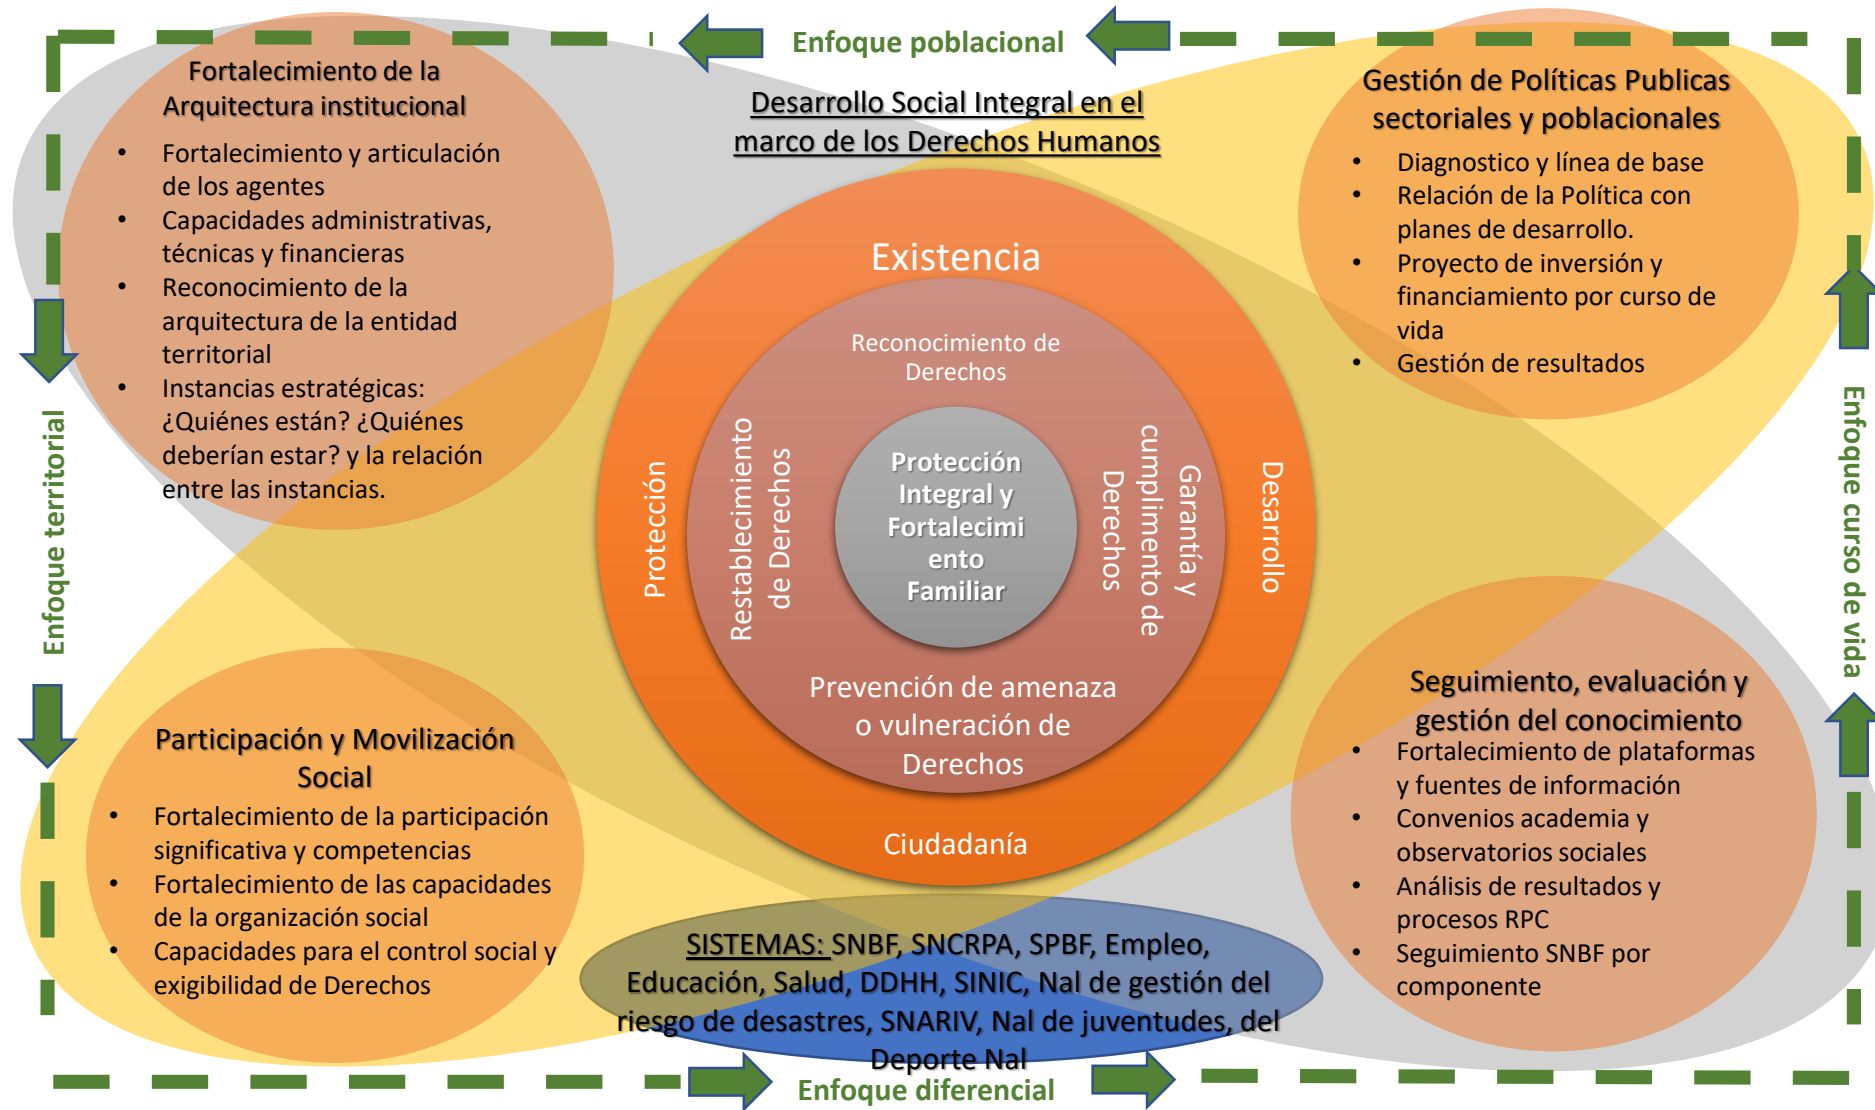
Enfoque poblacional

Fortalecimiento de la Arquitectura institucional

- Fortalecimiento y articulación de los agentes
- Capacidades administrativas, técnicas y financieras
- Reconocimiento de la arquitectura de la entidad territorial
- Instancias estratégicas: ¿Quiénes están? ¿Quiénes deberían estar? y la relación entre las instancias.

Desarrollo Social Integral en el marco de los Derechos Humanos

Gestión de Políticas Publicas sectoriales y poblacionales

- Diagnostico y línea de base
- Relación de la Política con planes de desarrollo.
- Proyecto de inversión y financiamiento por curso de vida
- Gestión de resultados

Existencia

Reconocimiento de Derechos

Protección

Restablecimiento de Derechos

Protección Integral y Fortalecimiento Familiar

Garantía y cumplimento de Derechos

Desarrollo

Prevención de amenaza o vulneración de Derechos

Ciudadanía

Enfoque territorial

Enfoque curso de vida

Participación y Movilización Social

- Fortalecimiento de la participación significativa y competencias
- Fortalecimiento de las capacidades de la organización social
- Capacidades para el control social y exigibilidad de Derechos

Seguimiento, evaluación y gestión del conocimiento

- Fortalecimiento de plataformas y fuentes de información
- Convenios academia y observatorios sociales
- Análisis de resultados y procesos RPC
- Seguimiento SNBF por componente

SISTEMAS: SNBF, SNCRPA, SPBF, Empleo, Educación, Salud, DDHH, SINIC, Nal de gestión del riesgo de desastres, SNARIV, Nal de juventudes, del Deporte Nal

Enfoque diferencial